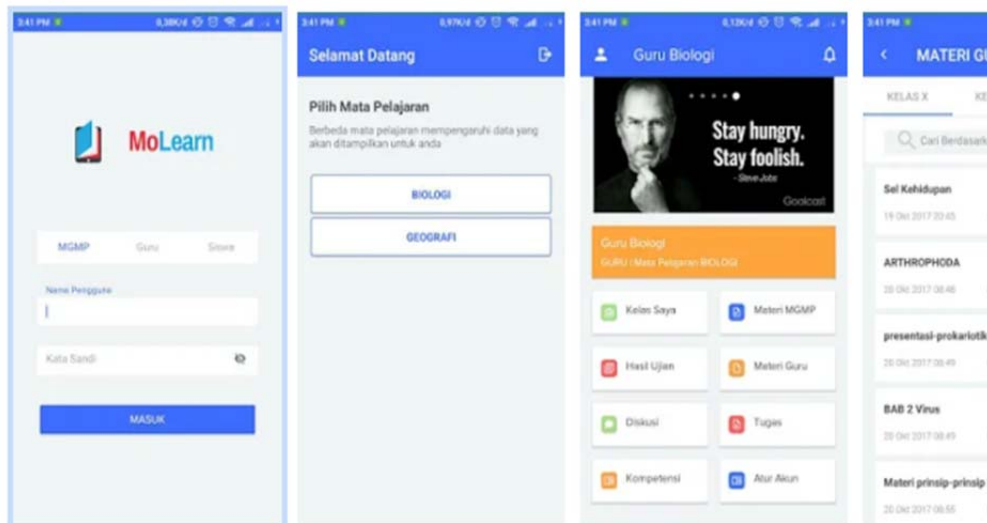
3:41 PM 0,38K/d

MoLearn

MGMP Guru Siswa

Nama Pengguna

Kata Sandi

MASUK

3:41 PM 0,97K/d

Selamat Datang

Pilih Mata Pelajaran

Berbeda mata pelajaran mempengaruhi data yang akan ditampilkan untuk anda

BIOLOGI

GEOGRAFI

3:41 PM 0,12K/d

Guru Biologi

Stay hungry. Stay foolish.

- Steve Jobs

Goalcast

Guru Biologi

GURU (Mata Pelajaran BIOLOGI)

Kelas Saya

Materi MGMP

Hasil Ujian

Materi Guru

Diskusi

Tugas

Kompetensi

Atur Akun

3:41 PM

MATERI GU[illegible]

KELAS X

KE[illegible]

Cari Berdasark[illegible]

Sel Kehidupan

19 Okt 2017 20:45

ARTHROPHODA

20 Okt 2017 08:46

presentasi-prokariotik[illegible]

20 Okt 2017 08:49

BAB 2 Virus

20 Okt 2017 08:49

Materi prinsip-prinsip

20 Okt 2017 08:55